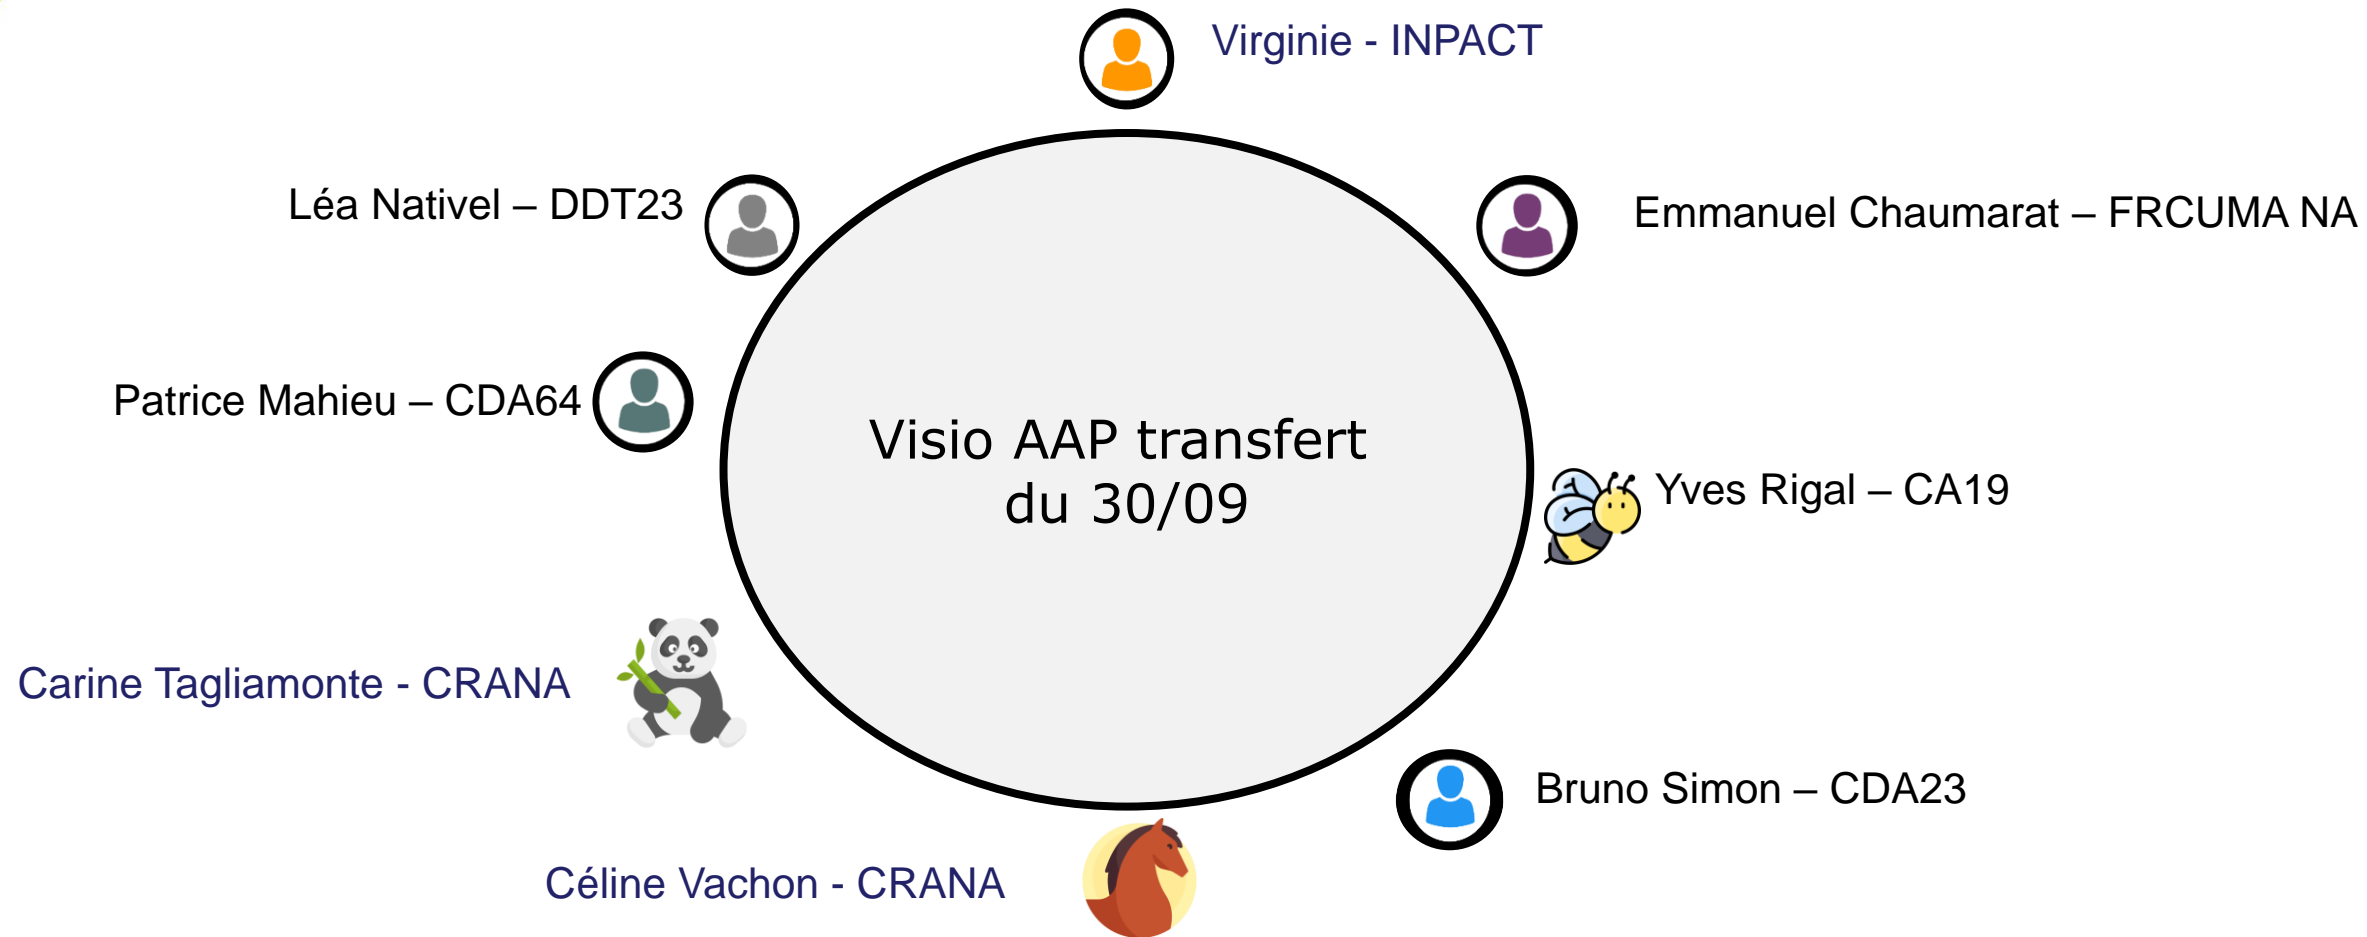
Virginie - INPACT

Léa Nativel – DDT23

Emmanuel Chaumarat – FRCUMA NA

Patrice Mahieu – CDA64

Visio AAP transfert du 30/09

Yves Rigal – CA19

Carine Tagliamonte - CRANA

Bruno Simon – CDA23

Céline Vachon - CRANA